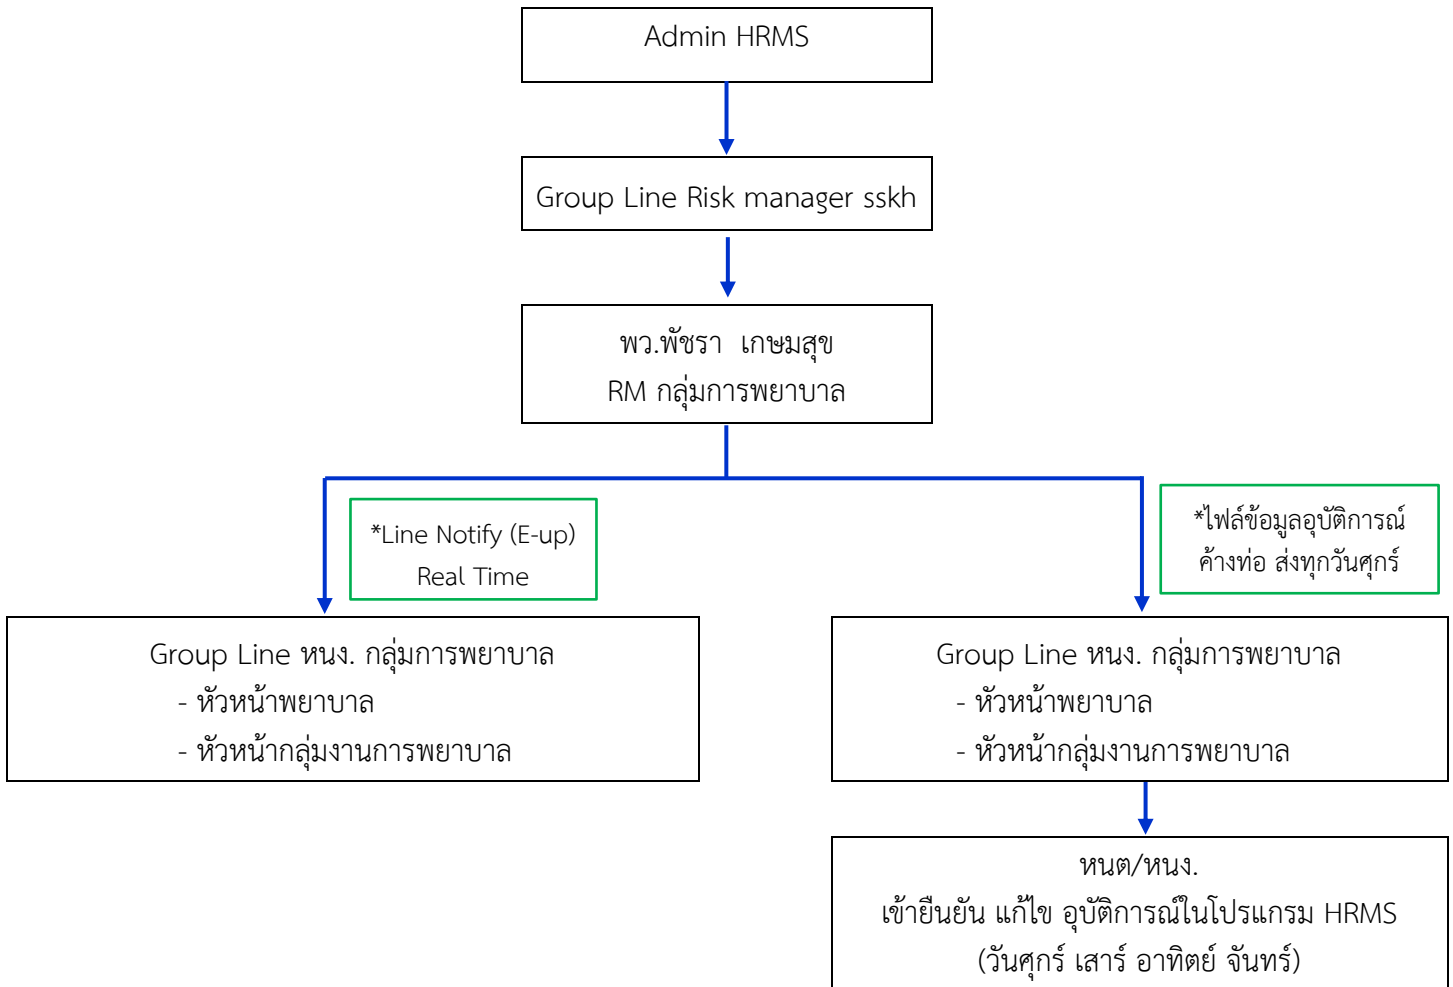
Admin HRMS

Group Line Risk manager sskh

พว.พัชรา เกษมสุข
RM กลุ่มการพยาบาล

*Line Notify (E-up)
Real Time

*ไฟล์ข้อมูลอุบัติการณ์
ค้างท่อ ส่งทุกวันศุกร์

Group Line หนง. กลุ่มการพยาบาล
- หัวหน้าพยาบาล
- หัวหน้ากลุ่มงานการพยาบาล

Group Line หนง. กลุ่มการพยาบาล
- หัวหน้าพยาบาล
- หัวหน้ากลุ่มงานการพยาบาล

หนต/หนง.
เข้ายืนยัน แก้ไข อุบัติการณ์ในโปรแกรม HRMS
(วันศุกร์ เสาร์ อาทิตย์ จันทร์)